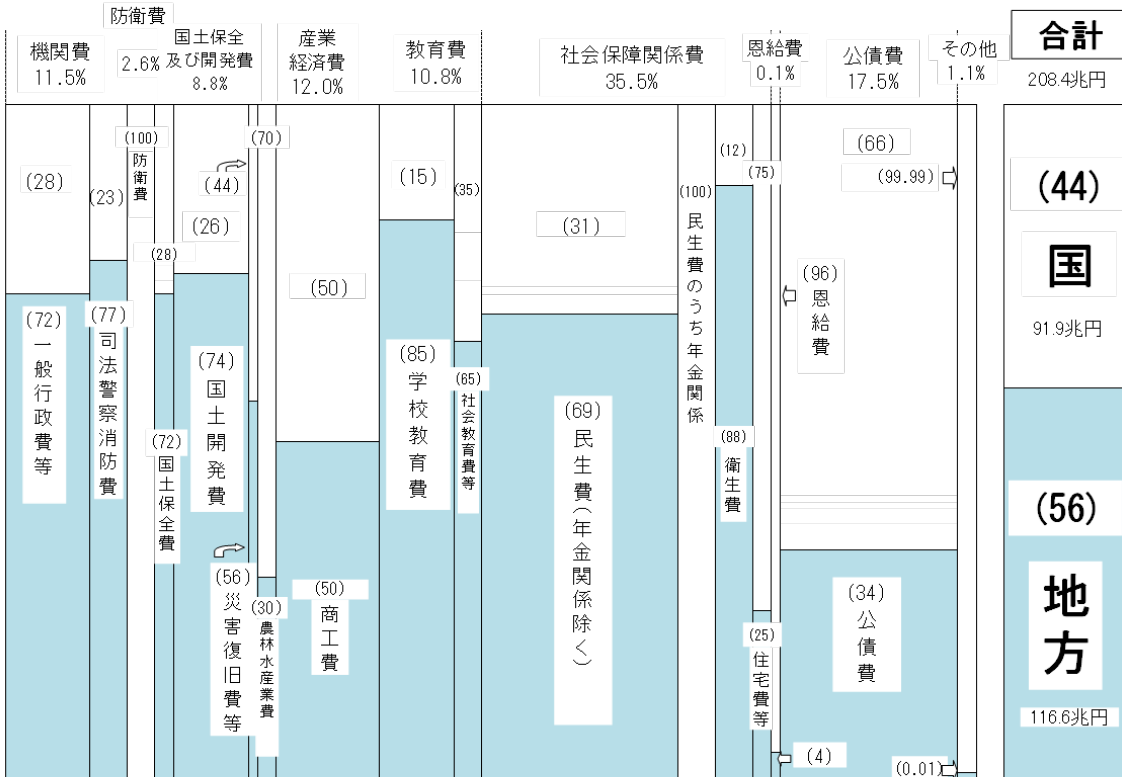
防衛費
機関費
11.5%
2.6%
国土保全及び開発費
8.8%
産業経済費
12.0%
教育費
10.8%
社会保障関係費
35.5%
恩給費
0.1%
公債費
17.5%
その他
1.1%
合計
208.4兆円

(28)
(23)
(100)
防衛費
(28)
(44)
(26)
(70)
(50)
(15)
(35)
(31)
(100)
民生費のうち年金関係
(12)
(75)
(66)
(99.99)
(44)
国
91.9兆円
(96)
恩給費
(72)
一般行政費等
(77)
司法警察消防費
(72)
国土保全費
(74)
国土開発費
(85)
学校教育費
(65)
社会教育費等
(69)
民生費(年金関係除く)
(88)
衛生費
(56)
地方
116.6兆円
(56)
災害復旧費等
(30)
農林水産業費
(50)
商工費
(25)
住宅費等
(34)
公債費
(4)
(0.01)